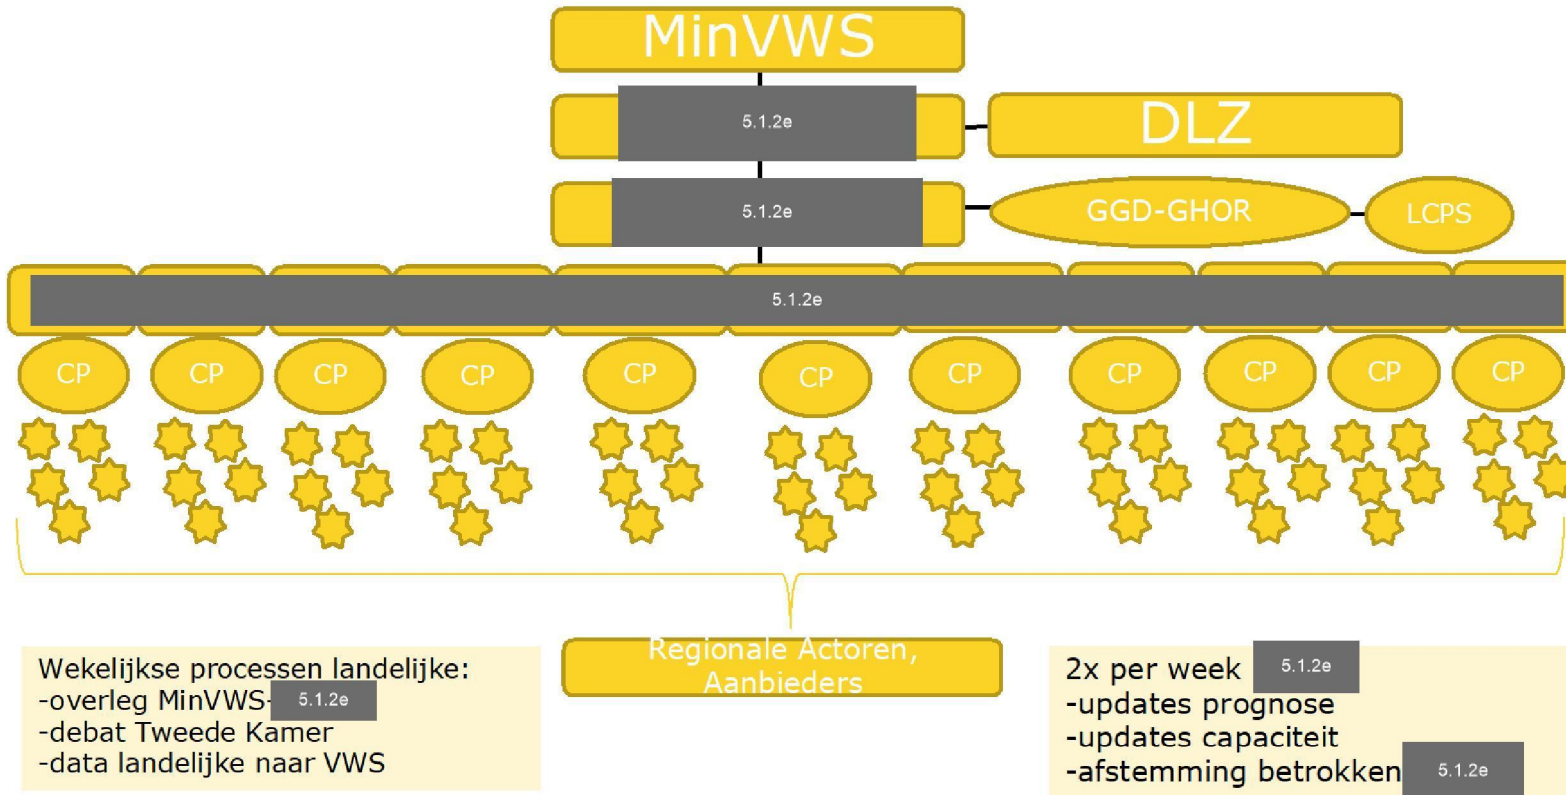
MinVWS

5.1.2e

DLZ

5.1.2e

GGD-GHOR

LCPS

5.1.2e

CP CP CP CP CP CP CP CP CP CP CP

Regionale Actoren, Aanbieders

Wekelijkse processen landelijke:
-overleg MinVWS- 5.1.2e
-debat Tweede Kamer
-data landelijke naar VWS

2x per week 5.1.2e
-updates prognose
-updates capaciteit
-afstemming betrokken 5.1.2e